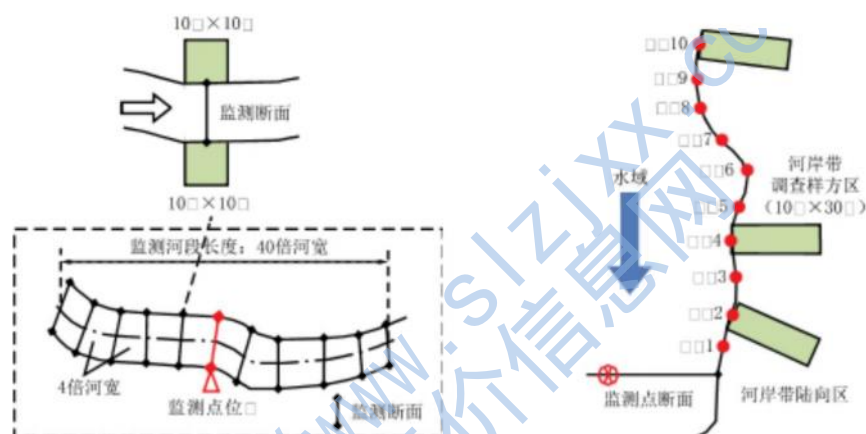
10□×10□

监测断面

10□×10□

监测河段长度：40倍河宽

4倍河宽

监测点位□

监测断面

□□10

□□9

□□8

□□7

□□6

□□5

□□4

□□3

□□2

□□1

水域

河岸带
调查样方区
（10□×30□）

监测点断面

河岸带陆向区

www.sizixx.com
思子信息网